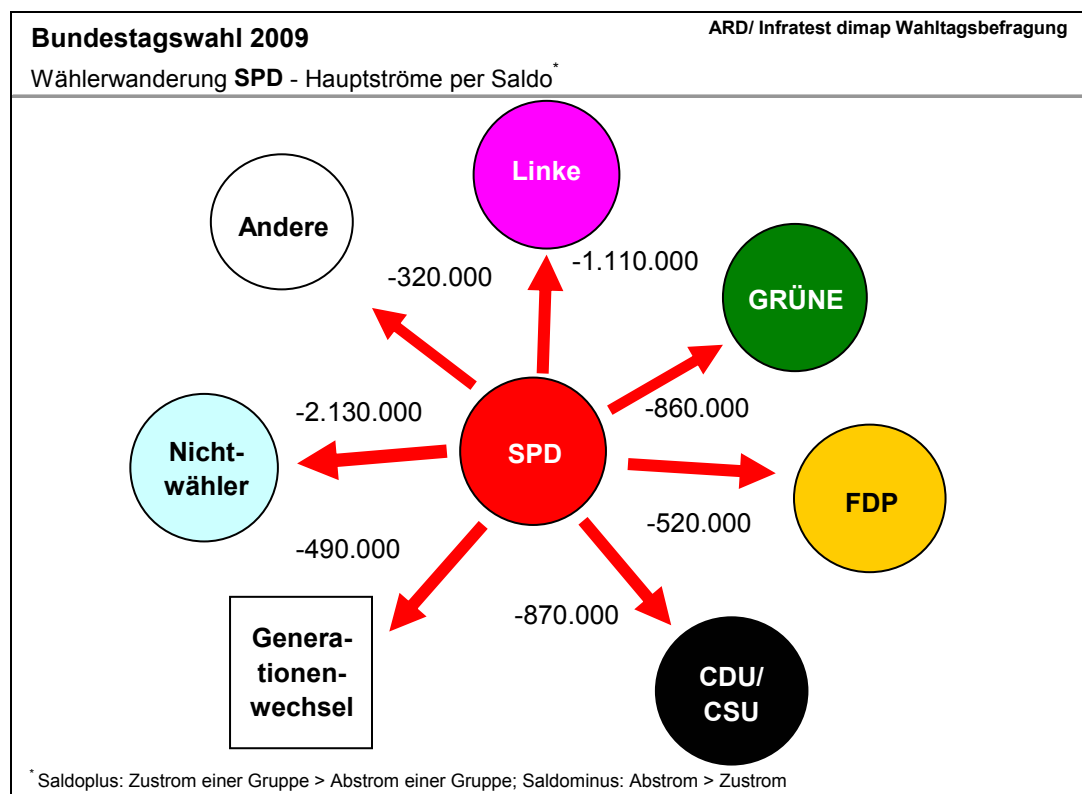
Bundestagswahl 2009

ARD/ Infratest dimap Wahltagsbefragung

Wählerwanderung **SPD** - Hauptströme per Saldo*

Linke

Andere

-320.000

-1.110.000

GRÜNE

-2.130.000

-860.000

Nichtwähler

SPD

FDP

-520.000

-490.000

-870.000

Generationenwechsel

CDU/ CSU

* Saldoplus: Zustrom einer Gruppe > Abstrom einer Gruppe; Saldominus: Abstrom > Zustrom